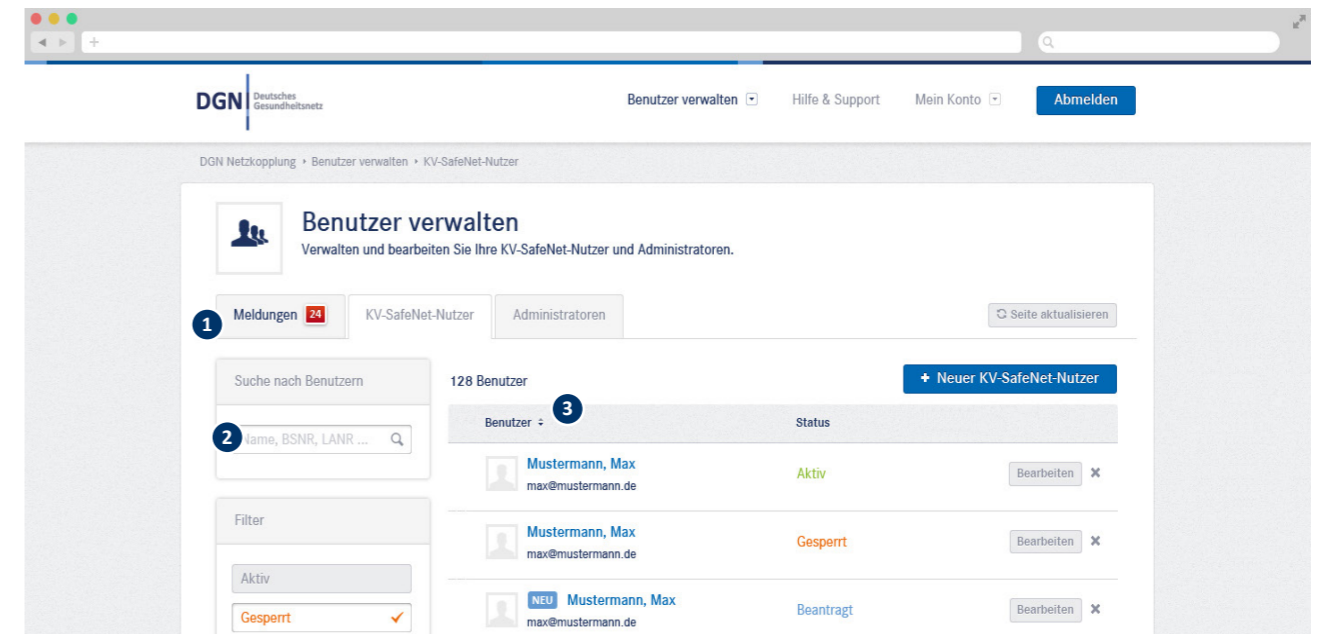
+

DGN Deutsches Gesundheitsnetz

Benutzer verwalten Hilfe & Support Mein Konto Abmelden

DGN Netzkopplung › Benutzer verwalten › KV-SafeNet-Nutzer

Benutzer verwalten
Verwalten und bearbeiten Sie Ihre KV-SafeNet-Nutzer und Administratoren.

1 Meldungen 24 KV-SafeNet-Nutzer Administratoren Seite aktualisieren

Suche nach Benutzern

2 Name, BSNR, LANR ...

Filter

Aktiv

Gesperrt ✓

128 Benutzer

+ Neuer KV-SafeNet-Nutzer

| Benutzer 3 | Status | |
|---|---|---|
| Mustermann, Max max@mustermann.de | Aktiv | Bearbeiten ✕ |
| Mustermann, Max max@mustermann.de | Gesperrt | Bearbeiten ✕ |
| NEU Mustermann, Max max@mustermann.de | Beantragt | Bearbeiten ✕ |